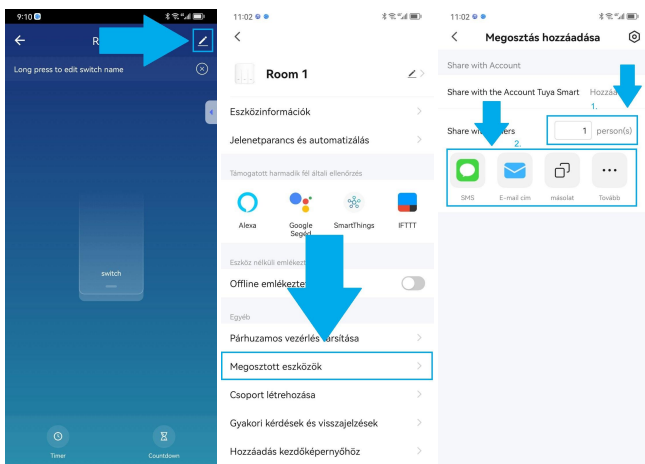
9:10

R

Long press to edit switch name

switch

Timer

Countdown

11:02

Room 1

Eszközinformációk

Jelenetparancs és automatizálás

Támogatott harmadik fél általi ellenőrzés

Alexa

Google Segéd

SmartThings

IFTTT

Eszköz nélküli emlékezt

Offline emlékezte

Egyéb

Párhuzamos vezérlés társítása

Megosztott eszközök

Csoport létrehozása

Gyakori kérdések és visszajelzések

Hozzáadás kezdőképernyőhöz

11:02

Megosztás hozzáadása

Share with Account

Share with the Account Tuya Smart

Hozzá

1.

Share with others

1

person(s)

2.

SMS

E-mail cím

másolat

Tovább